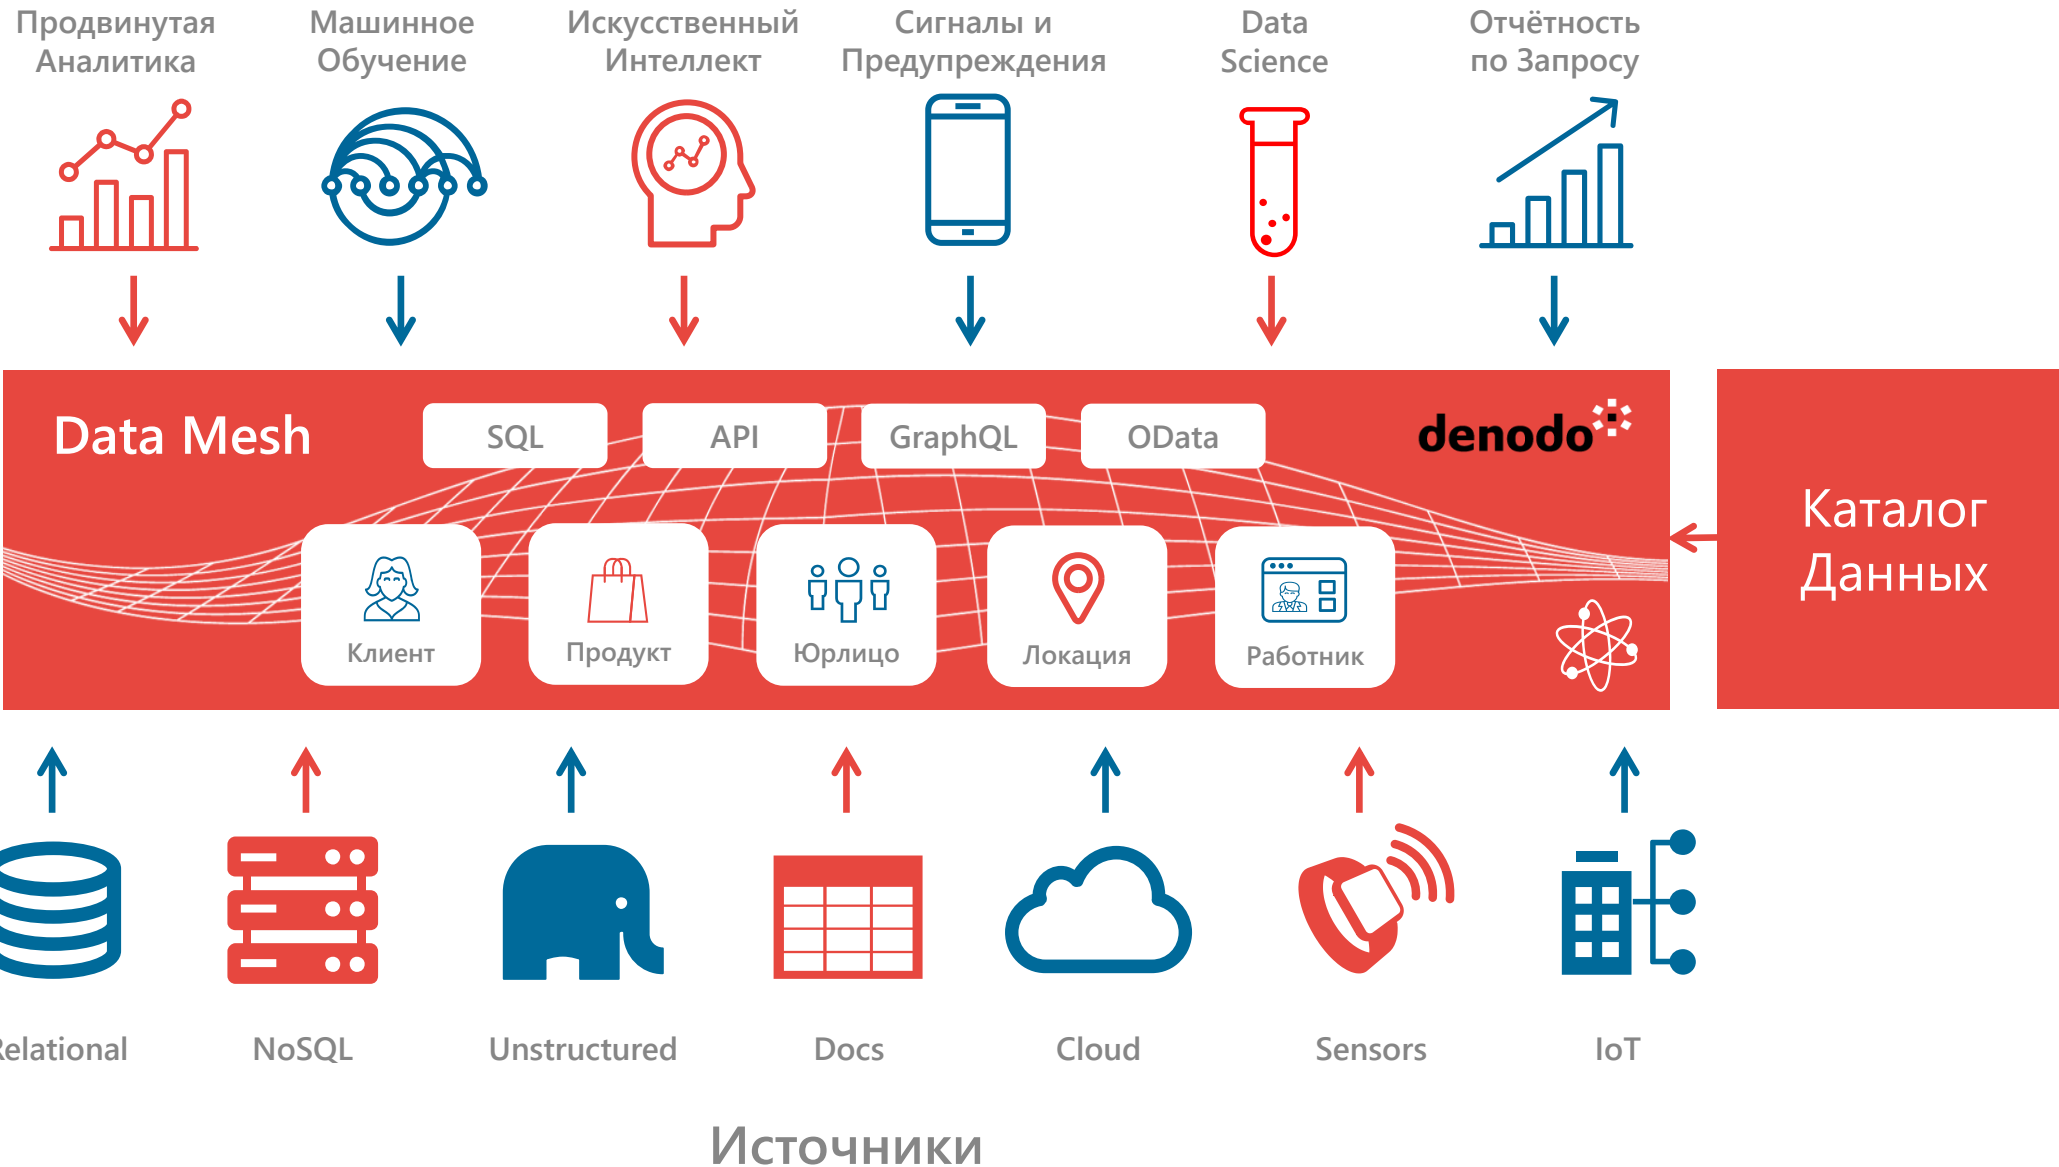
Продвинутая Аналитика

Машинное Обучение

Искусственный Интеллект

Сигналы и Предупреждения

Data Science

Отчётность по Запросу

Data Mesh

SQL

API

GraphQL

OData

denodo

Клиент

Продукт

Юрлицо

Локация

Работник

Каталог Данных

Relational

NoSQL

Unstructured

Docs

Cloud

Sensors

IoT

Источники